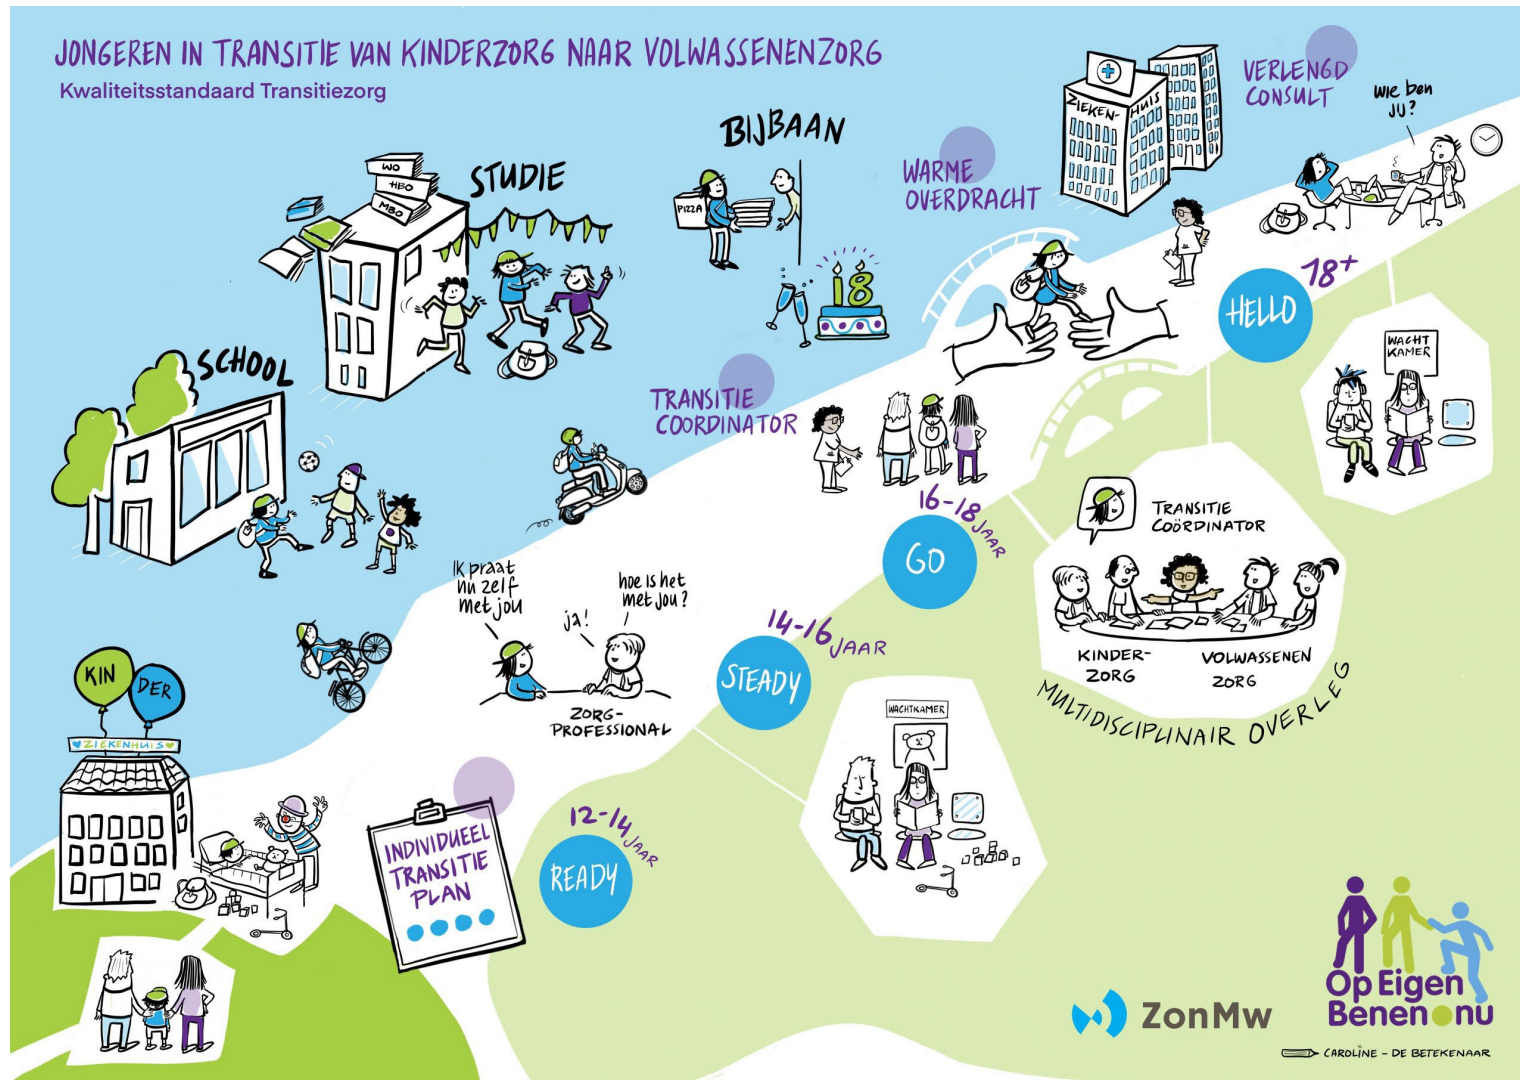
JONGEREN IN TRANSITIE VAN KINDERZORG NAAR VOLWASSENENZORG
Kwaliteitsstandaard Transitiezorg

WO
HBO
MBO
STUDIE

BIJBAAN
PIZZA
18

WARME OVERDRACHT

ZIEKEN-HUIS

VERLENGD CONSULT

wie ben jij?

SCHOOL

TRANSITIE COORDINATOR

HELLO
18+

WACHT KAMER

16-18 JAAR
GO

TRANSITIE COÖRDINATOR

KINDER-ZORG
VOLWASSENEN ZORG
MULTIDISCIPLINAIR OVERLEG

Ik praat nu zelf met jou
ja!
hoe is het met jou?
ZORG-PROFESSIONAL

14-16 JAAR
STEADY

WACHTKAMER

KIN
DER
ZIEKENHUIS

INDIVIDUEEL TRANSITIE PLAN

12-14 JAAR
READY

ZonMw

Op Eigen Benen nu

CAROLINE - DE BETEKENAAR